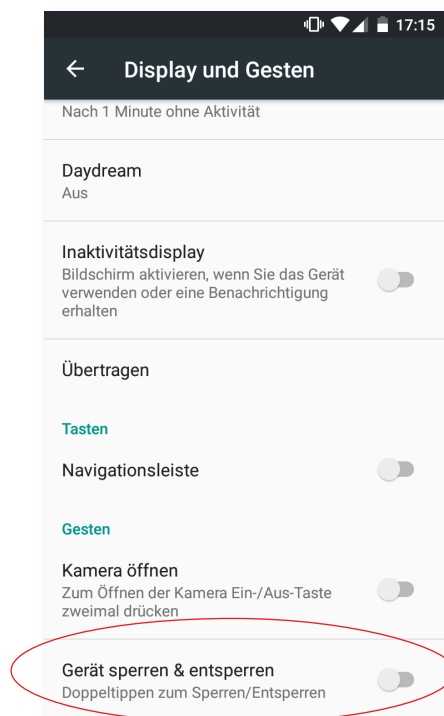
17:15

Display und Gesten

Nach 1 Minute ohne Aktivität

Daydream
Aus

Inaktivitätsdisplay
Bildschirm aktivieren, wenn Sie das Gerät verwenden oder eine Benachrichtigung erhalten

Übertragen

Tasten

Navigationsleiste

Gesten

Kamera öffnen
Zum Öffnen der Kamera Ein-/Aus-Taste zweimal drücken

Gerät sperren & entsperren
Doppeltippen zum Sperren/Entsperren